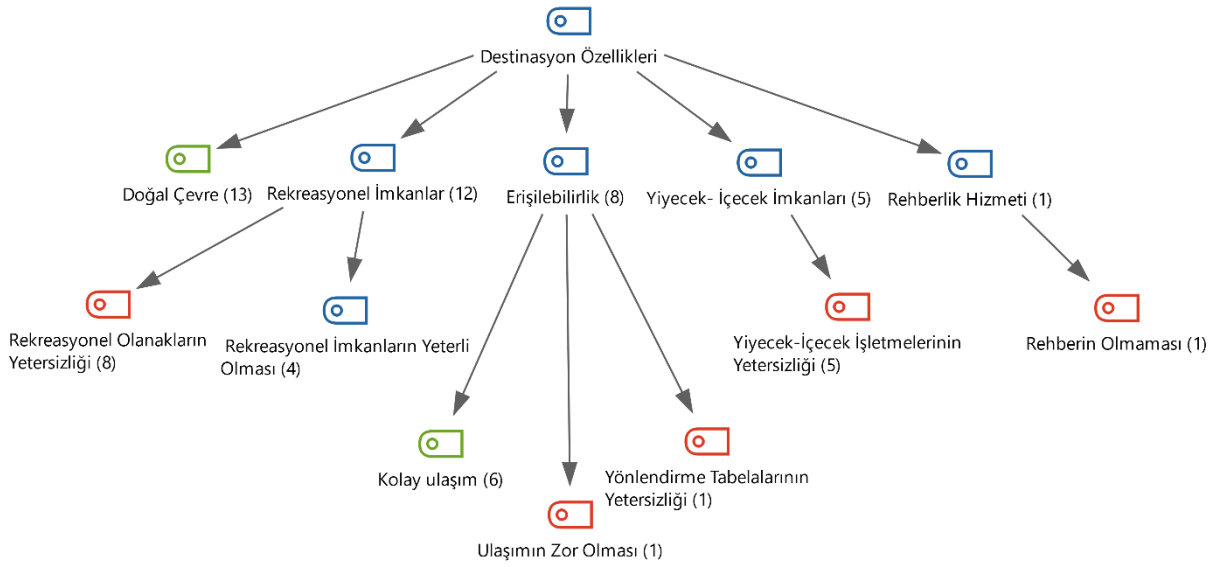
Destinasyon Özellikleri

Doğal Çevre (13)

Rekreasyonel İmkanlar (12)

Erişilebilirlik (8)

Yiyecek- İçecek İmkanları (5)

Rehberlik Hizmeti (1)

Rekreasyonel Olanakların Yetersizliği (8)

Rekreasyonel İmkanların Yeterli Olması (4)

Yiyecek-İçecek İşletmelerinin Yetersizliği (5)

Rehberin Olmaması (1)

Kolay ulaşım (6)

Yönlendirme Tabelalarının Yetersizliği (1)

Ulaşımın Zor Olması (1)